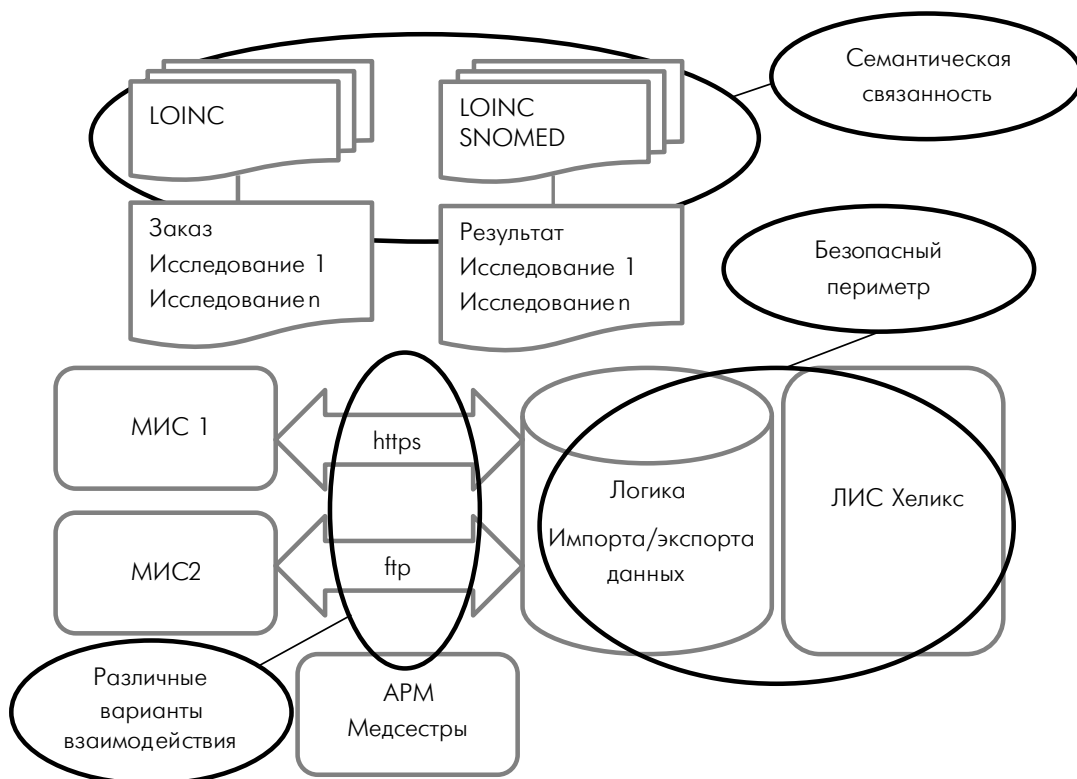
Семантическая связанность

LOINC

LOINC
SNOMED

Заказ
Исследование 1
Исследование n

Результат
Исследование 1
Исследование n

Безопасный периметр

МИС 1

https

МИС2

ftp

Логика
Импорта/экспорта данных

ЛИС Хеликс

Различные варианты взаимодействия

АРМ
Медсестры